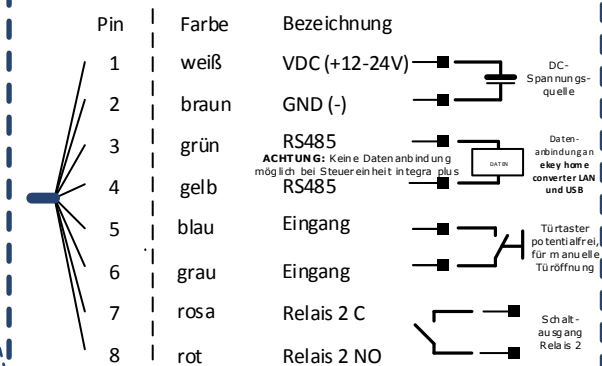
| Pin | Farbe | Bezeichnung |
|---|---|---|
| 1 | weiß | VDC (+12-24V) |
| 2 | braun | GND (-) |
| 3 | grün | RS485 |
| 4 | gelb | RS485 |
| 5 | blau | Eingang |
| 6 | grau | Eingang |
| 7 | rosa | Relais 2 C |
| 8 | rot | Relais 2 NO |

DC-Spannungsquelle

ACHTUNG: Keine Datenanbindung möglich bei Steuereinheit integra plus

DATEN

Datenanbindung an ekey home converter LAN und USB

Türtaster potentialfrei, für manuelle Türöffnung

Schaltausgang Relais 2